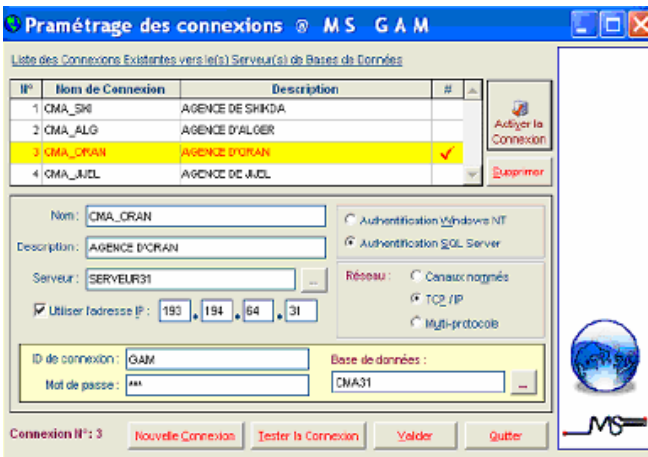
Pramétrage des connexions ® MS GAM

Liste des Connexions Existantes vers le(s) Serveur(s) de Bases de Données

| N° | Nom de Connexion | Description | # |
|---|---|---|---|
| 1 | CMA_SKI | AGENCE DE SKIKDA | |
| 2 | CMA_ALG | AGENCE D'ALGER | |
| 3 | CMA_ORAN | AGENCE D'ORAN | ✓ |
| 4 | CMA_JIJEL | AGENCE DE JIJEL | |

Activer la Connexion

Supprimer

Nom : CMA_ORAN

Description : AGENCE D'ORAN

Serveur : SERVEUR31

Utiliser l'adresse IP : 193 . 194 . 64 . 31

Authentification Windows NT

Authentification SQL Server

Réseau : Canaux nommés

TCP / IP

Multi-protocole

ID de connexion : GAM

Mot de passe : ***

Base de données :

CMA31

Connexion N° : 3

Nouvelle Connexion

Tester la Connexion

Valider

Quitter

MS